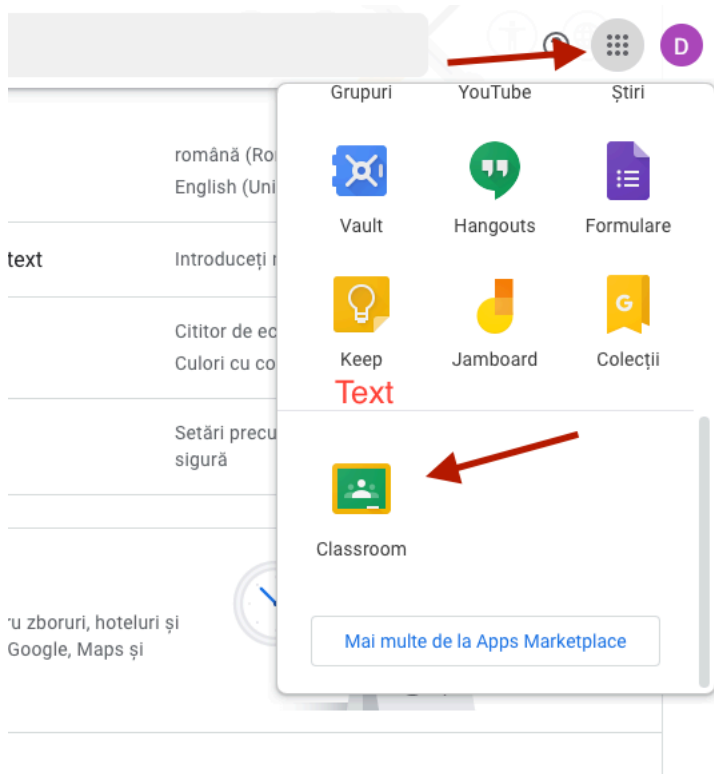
D

Grupuri YouTube Știri

Vault Hangouts Formulare

Keep Jamboard Colecții

Text

Classroom

Mai multe de la Apps Marketplace

română (Ro
English (Uni

text

Introduceți r

Cititor de ec
Culori cu co

Setări precu
sigură

ru zboruri, hoteluri și
Google, Maps și